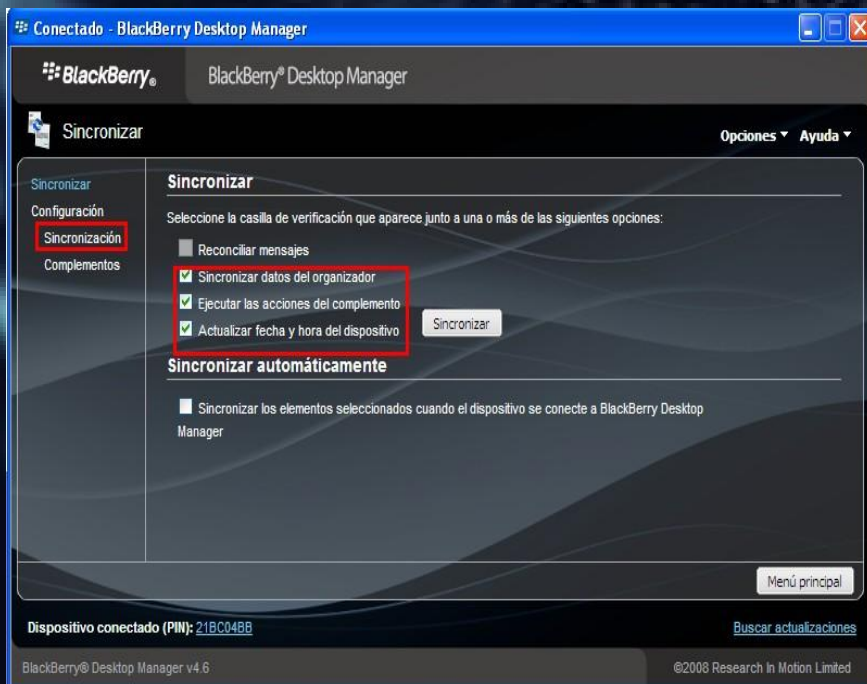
Conectado - BlackBerry Desktop Manager

BlackBerry.

BlackBerry® Desktop Manager

Sincronizar

Opciones ▾ Ayuda ▾

Sincronizar
Configuración
Sincronización
Complementos

Sincronizar

Seleccione la casilla de verificación que aparece junto a una o más de las siguientes opciones:

Reconciliar mensajes
Sincronizar datos del organizador
Ejecutar las acciones del complemento
Actualizar fecha y hora del dispositivo

Sincronizar

Sincronizar automáticamente

Sincronizar los elementos seleccionados cuando el dispositivo se conecte a BlackBerry Desktop Manager

Menú principal

Dispositivo conectado (PIN): 21BC04BB

Buscar actualizaciones

BlackBerry® Desktop Manager v4.6

©2008 Research In Motion Limited